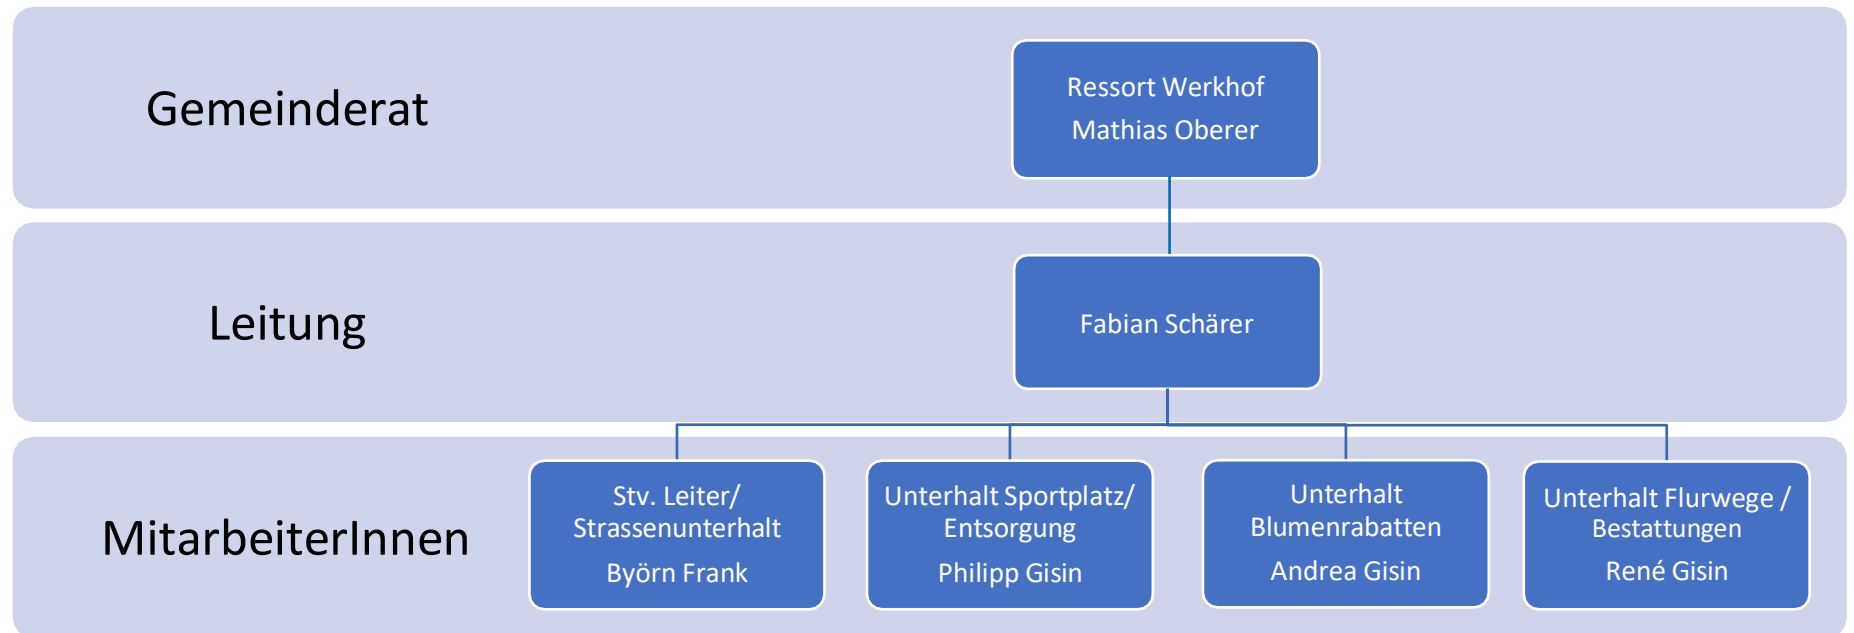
Gemeinderat

Ressort Werkhof
Mathias Oberer

Leitung

Fabian Schärer

MitarbeiterInnen

Stv. Leiter/ Strassenunterhalt
Byörn Frank

Unterhalt Sportplatz/ Entsorgung
Philipp Gisin

Unterhalt Blumenrabatten
Andrea Gisin

Unterhalt Flurwege / Bestattungen
René Gisin